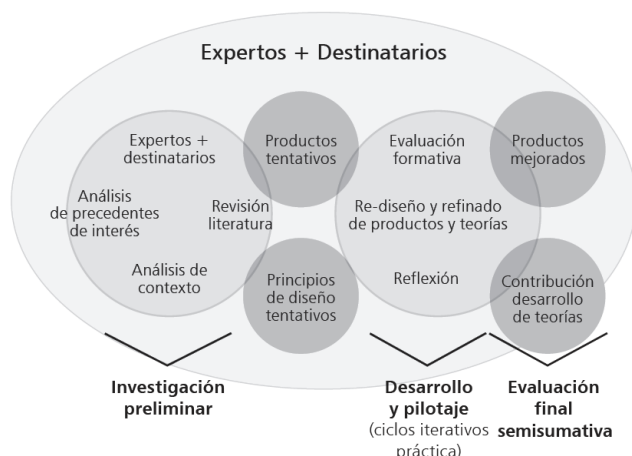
Expertos + Destinatarios

Expertos + destinatarios

Análisis de precedentes de interés

Revisión literatura

Análisis de contexto

Productos tentativos

Principios de diseño tentativos

Evaluación formativa

Re-diseño y refinado de productos y teorías

Reflexión

Productos mejorados

Contribución desarrollo de teorías

Investigación preliminar

Desarrollo y pilotaje (ciclos iterativos práctica)

Evaluación final semisumativa